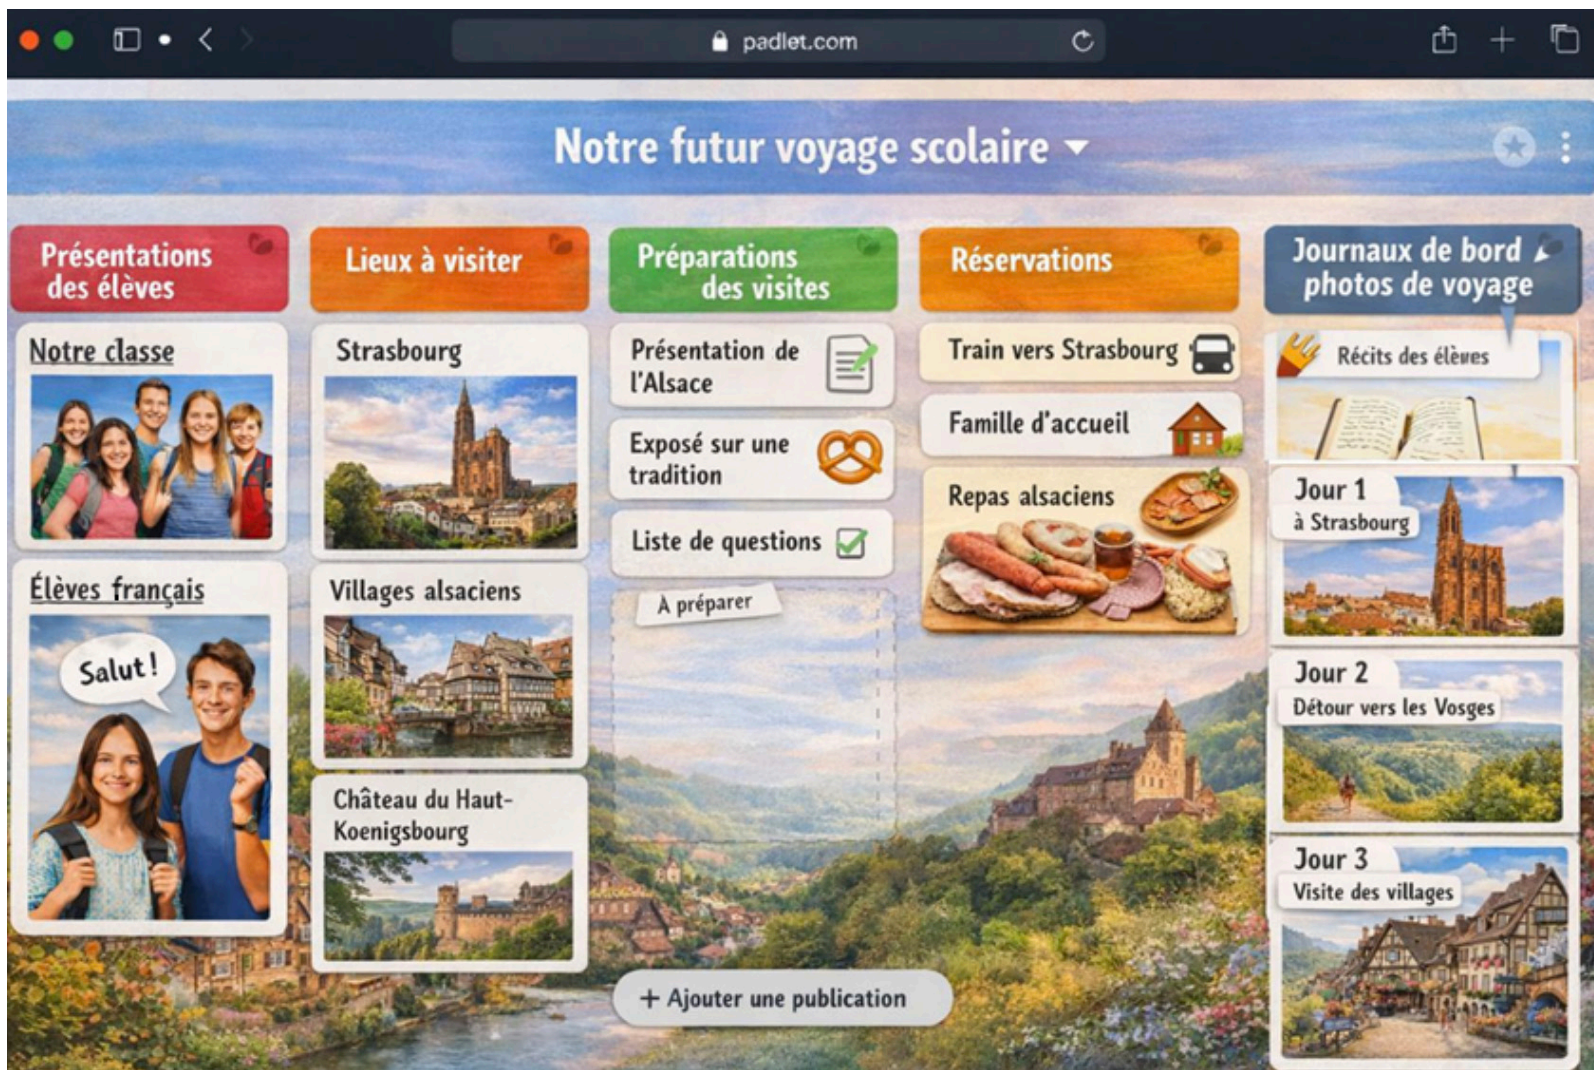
padlet.com

Notre futur voyage scolaire

Présentations des élèves

Notre classe

Élèves français

Salut !

Lieux à visiter

Strasbourg

Villages alsaciens

Château du Haut-Koenigsbourg

Préparations des visites

Présentation de l'Alsace

Exposé sur une tradition

Liste de questions

À préparer

Réservations

Train vers Strasbourg

Famille d'accueil

Repas alsaciens

Journaux de bord photos de voyage

Récits des élèves

Jour 1
à Strasbourg

Jour 2
Détour vers les Vosges

Jour 3
Visite des villages

+ Ajouter une publication